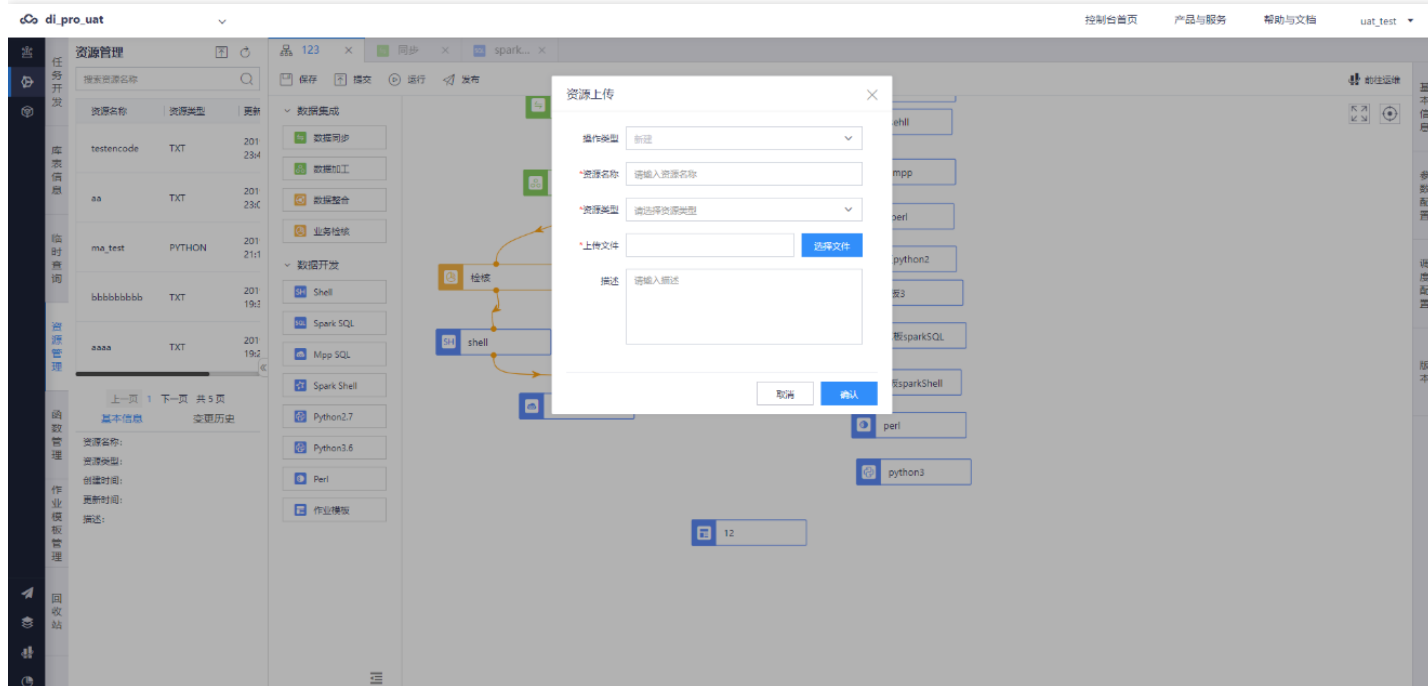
di_pro_uat

控制台首页　产品与服务　帮助与文档　uat_test

任务开发

库表信息

临时查询

资源管理

函数管理

作业模板管理

回收站

资源管理

搜索资源名称

| 资源名称 | 资源类型 | 更新 |
|---|---|---|
| testencode | TXT | 201 23:4 |
| aa | TXT | 201 23:0 |
| ma_test | PYTHON | 201 21:1 |
| bbbbbbbbb | TXT | 201 19:3 |
| aaaa | TXT | 201 19:2 |

上一页 1 下一页 共 5 页

基本信息　变更历史

资源名称:
资源类型:
创建时间:
更新时间:
描述:

123　同步　spark...

保存　提交　运行　发布

数据集成
数据同步
数据加工
数据整合
业务检核

数据开发
Shell
Spark SQL
Mpp SQL
Spark Shell
Python2.7
Python3.6
Perl
作业模板

检核
shell
ehll
mpp
perl
python2
板3
板sparkSQL
板sparkShell
perl
python3
12

前往运维

基本信息
参数配置
调度配置
版本

资源上传

操作类型　新建
*资源名称　请输入资源名称
*资源类型　请选择资源类型
*上传文件　选择文件
描述　请输入描述

取消　确认